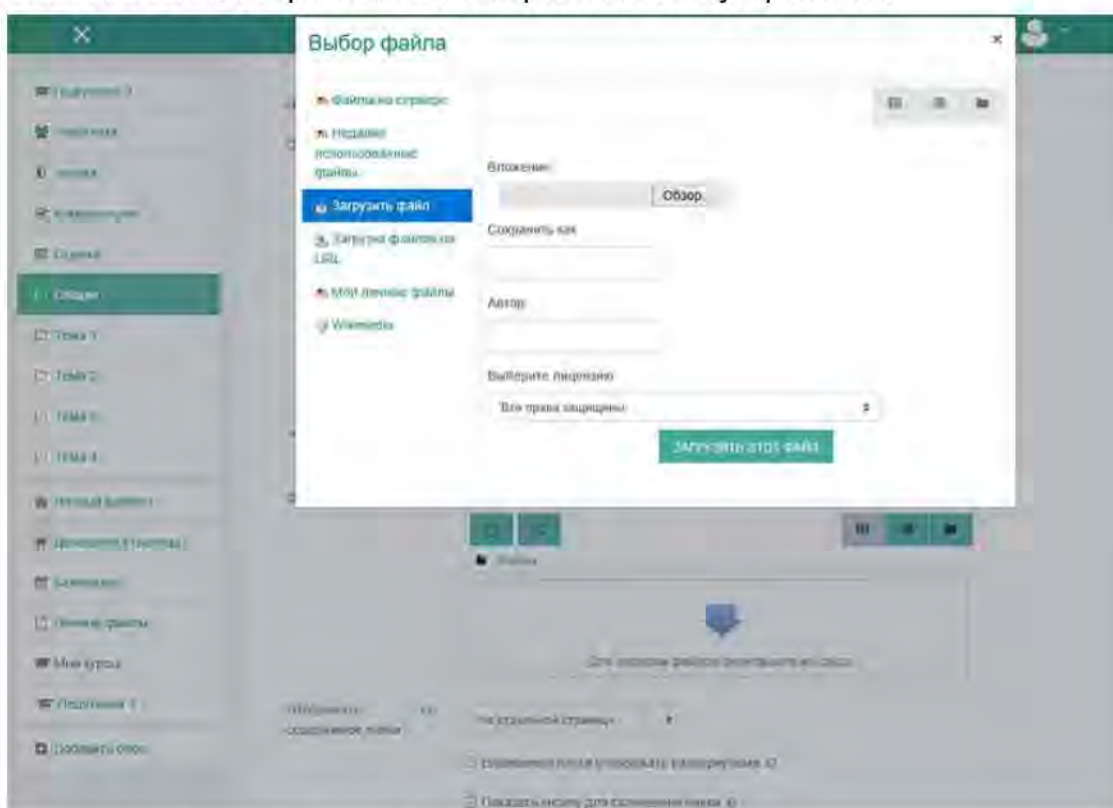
Выбор файла

Файлы на сервере
Недавно использованные файлы
Загрузить файл
Загрузка файла по URL
Мои личные файлы
Wikimedia

Вложение:
Обзор
Сохранить как
Автор
Выберите лицензию
Все права защищены
Загрузить этот файл

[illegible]
Участники
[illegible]
Компетенции
Оценки
Общее
Тема 1
Тема 2
Тема 3
Тема 4
Личный кабинет
Домашняя страница
Календарь
Личные файлы
Мои курсы
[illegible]
Добавить блок

Файлы
Для загрузки файлов перетащите их сюда.
Отображать содержимое папки
На отдельной странице
Развернуть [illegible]
Показать кнопку для скачивания папки